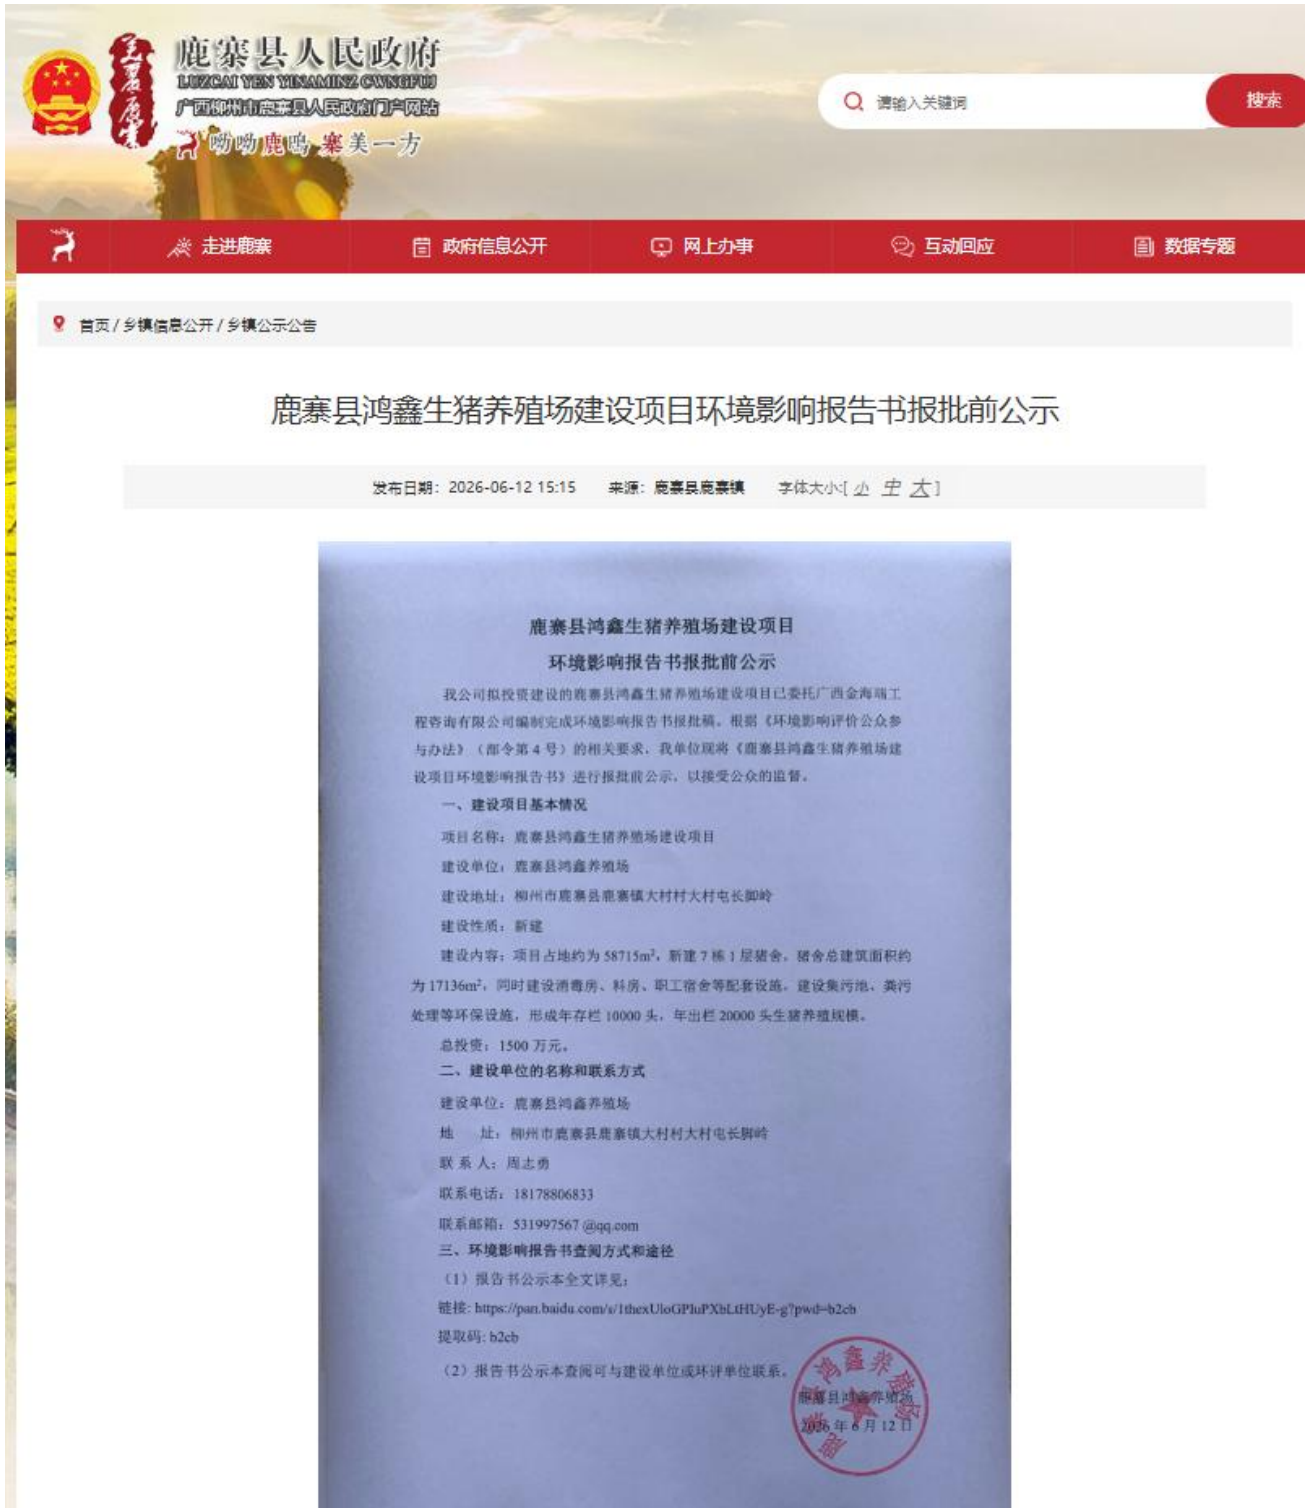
鹿寨县人民政府
LUZCAI YEN YINAMINZ CWNGFUX
广西柳州市鹿寨县人民政府门户网站
呦呦鹿鸣 寨美一方

请输入关键词
搜索

走进鹿寨
政府信息公开
网上办事
互动回应
数据专题

首页 / 乡镇信息公开 / 乡镇公示公告

鹿寨县鸿鑫生猪养殖场建设项目环境影响报告书报批前公示

发布日期：2026-06-12 15:15　来源：鹿寨县鹿寨镇　字体大小:[ 小 中 大 ]

鹿寨县鸿鑫生猪养殖场建设项目
环境影响报告书报批前公示

我公司拟投资建设的鹿寨县鸿鑫生猪养殖场建设项目已委托广西金海瑞工程咨询有限公司编制完成环境影响报告书报批稿。根据《环境影响评价公众参与办法》（部令第4号）的相关要求，我单位现将《鹿寨县鸿鑫生猪养殖场建设项目环境影响报告书》进行报批前公示，以接受公众的监督。

一、建设项目基本情况

项目名称：鹿寨县鸿鑫生猪养殖场建设项目

建设单位：鹿寨县鸿鑫养殖场

建设地址：柳州市鹿寨县鹿寨镇大村村大村屯长脚岭

建设性质：新建

建设内容：项目占地约为58715m²，新建7栋1层猪舍，猪舍总建筑面积约为17136m²，同时建设消毒房、料房、职工宿舍等配套设施，建设集污池、粪污处理等环保设施，形成年存栏10000头，年出栏20000头生猪养殖规模。

总投资：1500万元。

二、建设单位的名称和联系方式

建设单位：鹿寨县鸿鑫养殖场

地　址：柳州市鹿寨县鹿寨镇大村村大村屯长脚岭

联系人：周志勇

联系电话：18178806833

联系邮箱：531997567@qq.com

三、环境影响报告书查阅方式和途径

（1）报告书公示本全文详见：

链接：https://pan.baidu.com/s/1thexUloGPluPXbLtHUyE-g?pwd=b2cb

提取码：b2cb

（2）报告书公示本查阅可与建设单位或环评单位联系。

鹿寨县鸿鑫养殖场
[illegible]年6月12日

鹿寨县鸿鑫养殖场